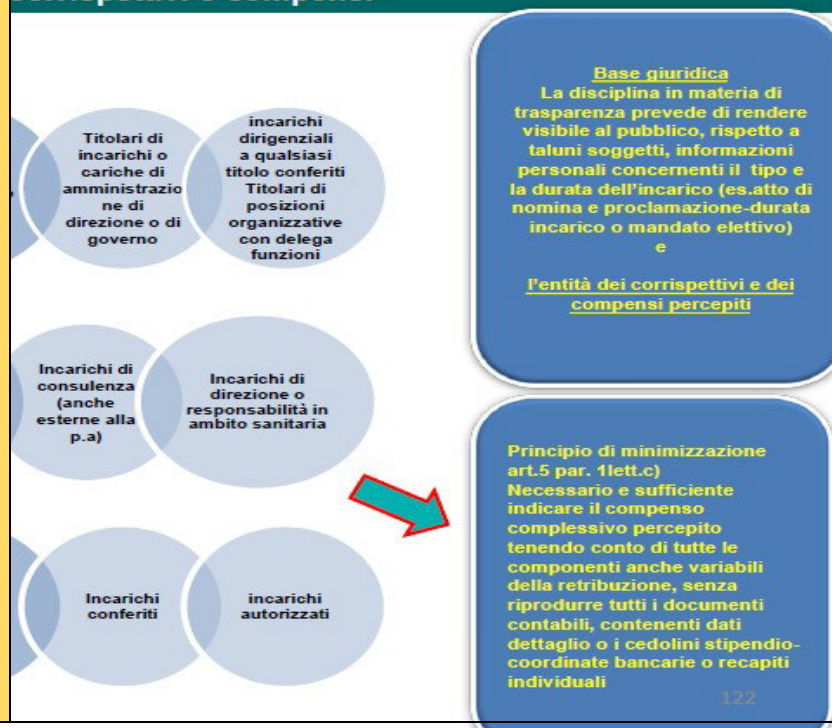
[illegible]

Titolari di incarichi o cariche di amministrazione di direzione o di governo

incarichi dirigenziali a qualsiasi titolo conferiti Titolari di posizioni organizzative con delega funzioni

Incarichi di consulenza (anche esterne alla p.a)

Incarichi di direzione o responsabilità in ambito sanitaria

Incarichi conferiti

incarichi autorizzati

Base giuridica
La disciplina in materia di trasparenza prevede di rendere visibile al pubblico, rispetto a taluni soggetti, informazioni personali concernenti il tipo e la durata dell'incarico (es.atto di nomina e proclamazione-durata incarico o mandato elettivo)
e

l'entità dei corrispettivi e dei compensi percepiti

Principio di minimizzazione art.5 par. 1lett.c)
Necessario e sufficiente indicare il compenso complessivo percepito tenendo conto di tutte le componenti anche variabili della retribuzione, senza riprodurre tutti i documenti contabili, contenenti dati dettaglio o i cedolini stipendio-coordinate bancarie o recapiti individuali

122